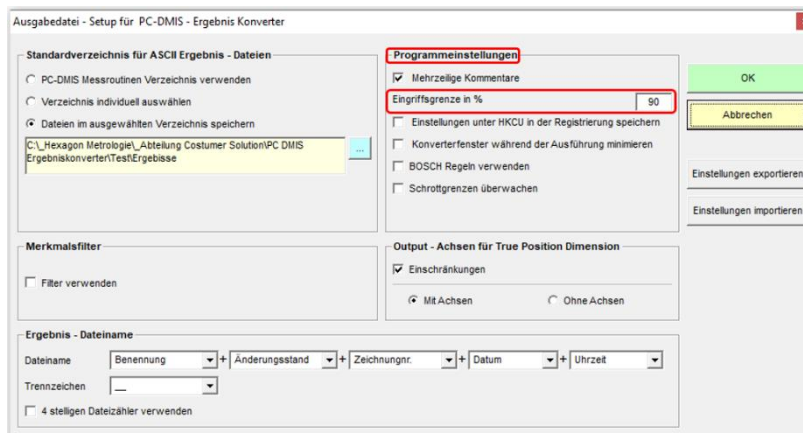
Ausgabedatei - Setup für PC-DMIS - Ergebnis Konverter

Standardverzeichnis für ASCII Ergebnis - Dateien

PC-DMIS Messroutinen Verzeichnis verwenden

Verzeichnis individuell auswählen

Dateien im ausgewählten Verzeichnis speichern

C:\_Hexagon Metrologie\_Abteilung Costumer Solution\PC DMIS Ergebniskonverter\Test\Ergebisse

...

Programmeinstellungen

Mehrzeilige Kommentare

Eingriffsgrenze in %

90

Einstellungen unter HKCU in der Registrierung speichern

Konverterfenster während der Ausführung minimieren

BOSCH Regeln verwenden

Schrottgrenzen überwachen

OK

Abbrechen

Einstellungen exportieren

Einstellungen importieren

Merkmalsfilter

Filter verwenden

Output - Achsen für True Position Dimension

Einschränkungen

Mit Achsen

Ohne Achsen

Ergebnis - Dateiname

Dateiname

Benennung

+

Änderungsstand

+

Zeichnungnr.

+

Datum

+

Uhrzeit

Trennzeichen

__

4 stelligen Dateizähler verwenden